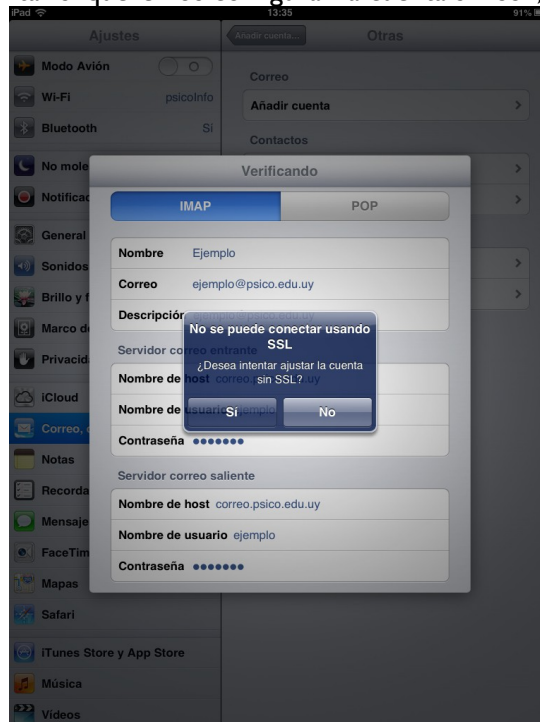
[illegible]

iPad 13:35 91%

Ajustes

Modo Avión

Wi-Fi psicoInfo

Bluetooth Sí

No mole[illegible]

Notificac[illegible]

General

Sonidos

Brillo y f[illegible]

Marco d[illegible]

Privacid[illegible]

iCloud

Correo, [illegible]

Notas

Recorda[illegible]

Mensaje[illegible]

FaceTim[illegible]

Mapas

Safari

iTunes Store y App Store

Música

Vídeos

Añadir cuenta... Otras

Correo

Añadir cuenta

Contactos

Verificando

IMAP POP

Nombre Ejemplo

Correo ejemplo@psico.edu.uy

Descripción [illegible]

Servidor correo entrante

Nombre de host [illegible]

Nombre de usuario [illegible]

Contraseña ●●●●●●●

Servidor correo saliente

Nombre de host correo.psico.edu.uy

Nombre de usuario ejemplo

Contraseña ●●●●●●●

No se puede conectar usando SSL

¿Desea intentar ajustar la cuenta sin SSL?

Sí No